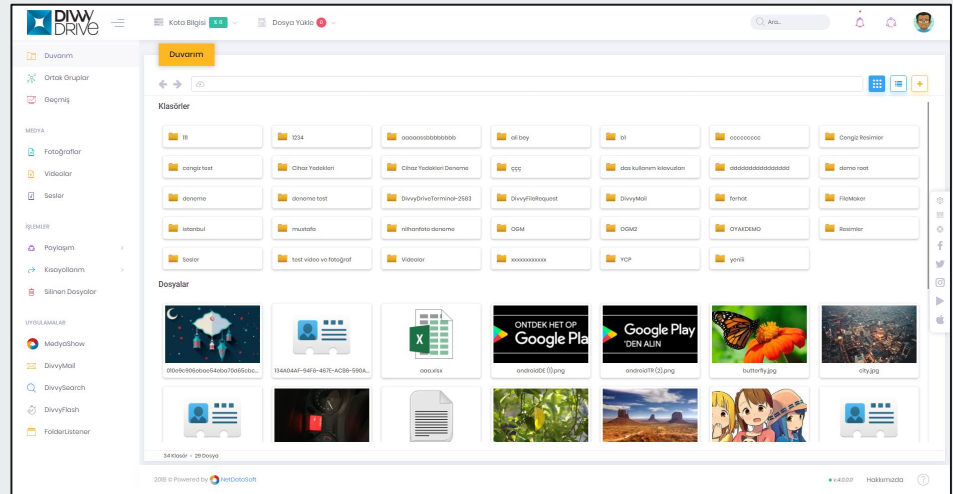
DIVVY DRIVE

Kota Bilgisi X R Dosya Yükle 0

Ara...

Duvarım
Ortak Gruplar
Geçmiş

MEDYA
Fotoğraflar
Videolar
Sesler

İŞLEMLER
Paylaşım
Kısayollarım
Silinen Dosyalar

UYGULAMALAR
MedyaShow
DivvyMail
DivvySearch
DivvyFlash
FolderListener

Duvarım

Klasörler

| 111 | 1234 | aaaaaasbbbbbbbbb | ali bey | bi | cccccccc | Cengiz Resimler |
|---|---|---|---|---|---|---|
| cengiz test | Cihaz Yedekleri | Cihaz Yedekleri Deneme | çççç | dos kullanım kılavuzları | dddddddddddddddd | demo root |
| deneme | deneme test | DivvyDriveTerminal-2583 | DivvyFileRequest | DivvyMail | ferhat | FileMaker |
| istanbul | mustafa | nilhanfoto deneme | OGM | OGM2 | OYAKDEMO | Resimler |
| Sesler | test video ve fotoğraf | Videolar | xxxxxxxxxxxx | YCP | yenili | |

Dosyalar

010e9c806eba054eba70d65cbc... | 134A04AF-94F6-467E-AC36-590A... | aaa.xlsx | ONTDEK HET OP Google Play androidDE (1).png | Google Play 'DEN ALIN androidTR (2).png | butterfly.jpg | city.jpg

34 Klasör - 29 Dosya

2018 © Powered by NetDataSoft

v4.0.0.2 Hakkımızda ?